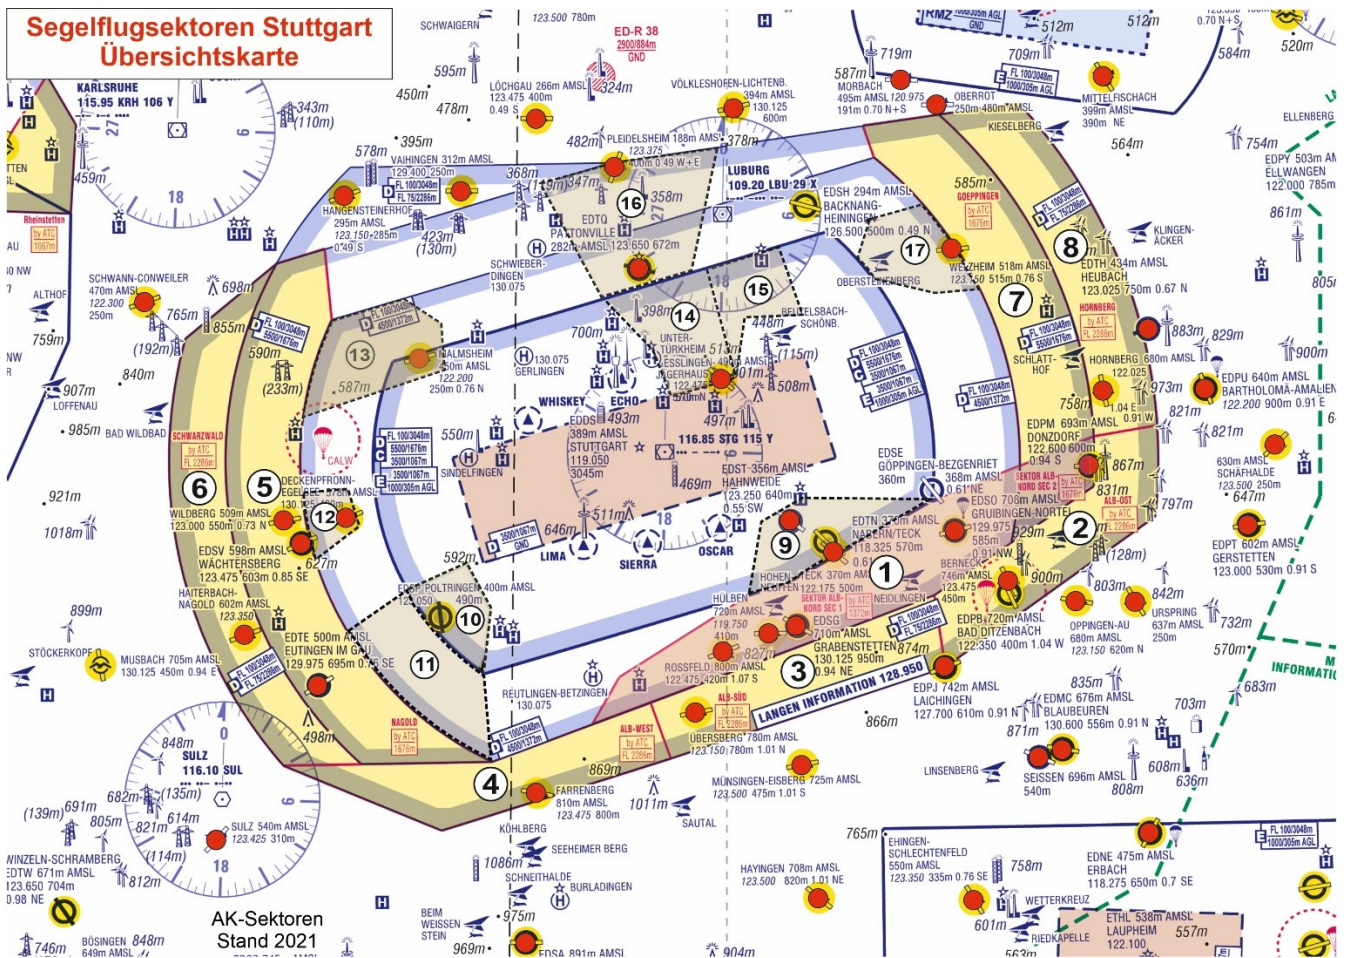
Segelflugsektoren Stuttgart
Übersichtskarte

KARLSRUHE
115.95 KRH 106 Y

SCHWAIGERN
123.500 780m
ED-R 38
2900/884m
GND
595m
450m
478m
343m
(110m)
LÖCHGAU 266m AMSL
123.475 400m
0.49 S
324m
VÖLKLESHOFEN-LICHTENB.
394m AMSL
130.125
600m
719m
709m
512m
512m
584m
520m
587m
MORBACH
495m AMSL 120.975
191m 0.70 N+S
OBERROT
250m 480m AMSL
MITTELFISCHACH
399m AMSL
390m NE
KIESELBERG
ELLENBERG
459m
395m
578m
VAIHINGEN 312m AMSL
129.400 250m
482m
PLEIDELSHEIM 188m AMSL
123.375
400m 0.49 W+E
378m
LUBURG
109.20 LBU 29 X
564m
754m
EDPY 503m AMSL
ELLWANGEN
122.000 785m
Rheinstetten
by ATC
1067m
368m
347m
16
358m
EDSH 294m AMSL
BACKNANG-HEININGEN
126.500 500m 0.49 N
585m
GOEPPINGEN
by ATC
1676m
861m
HANGENSTEINERHOF
295m AMSL
123.150 285m
0.49 S
423m
(130m)
EDTQ
PATTONVILLE
282m AMSL 123.650 672m
17
8
KLINGEN-ÄCKER
SCHWIEBERDINGEN
130.075
18
15
OBERSTENFELD
WEIZHEIM 518m AMSL
123.150 515m 0.76 S
EDTH 434m AMSL
HEUBACH
123.025 750m 0.67 N
805m
SCHWANN-CONWEILER
470m AMSL
122.300
250m
698m
ALTHOF
765m
855m
13
398m
14
448m
BEILSTELSBACH-SCHÖNB.
7
HORNBERG
by ATC
883m
829m
759m
(192m)
590m
(233m)
587m
DALMSHEIM
260m AMSL
122.200
250m 0.76 N
130.075
GERLINGEN
700m
UNTER-TÜRKHEIM 513m
ESSLINGEN
JÄGERHAUS
122.475
570m N
401m
(115m)
508m
SCHLATT-HOF
HORNBERG 680m AMSL
122.025
900m
907m
LOFFENAU
840m
WHISKEY
ECHO
EDDS
389m AMSL
STUTTGART
119.050
3045m
493m
497m
116.85 STG 115 Y
758m
1.04 E
0.91 W
973m
821m
EDPU 640m AMSL
BARTHOLOMÄ-AMALIEN
122.200 900m 0.91 E
985m
BAD WILDBAD
SCHWARZWALD
by ATC
CALW
550m
SINDELFINGEN
EDST 356m AMSL
HAHNWEIDE
123.250 640m
0.55 SW
469m
EDSE
GÖPPINGEN-BEZGENRIET
360m
368m AMSL
0.61 NE
EDPM 693m AMSL
DONZDORF
122.600 600m
0.94 S
867m
821m
630m AMSL
SCHÄFHALDE
123.500 250m
647m
921m
6
5
DECKENPFRONN-EGELSEE 578m AMSL
130.125
SEKTOR ALB-NORD SEC 2
EDSO 708m AMSL
GRUIBINGEN-NORTEL
129.975
585m
0.91 NW
831m
ALB-OST
by ATC
797m
1018m
WILDBERG 509m AMSL
123.000 550m 0.73 N
12
646m
511m
18
LIMA
SIERRA
OSCAR
9
EDTN 370m AMSL
NABERN/TECK
118.325 570m
929m
2
(128m)
EDSV 598m AMSL
WÄCHTERSBERG
123.475 603m 0.85 SE
627m
592m
HOHENNECK
1
BERNECK
746m AMSL
123.475
450m
900m
803m
842m
EDPT 602m AMSL
GERSTETTEN
123.000 530m 0.91 S
HAITERBACH-NAGOLD 602m AMSL
123.350
EDSP POLTRINGEN 400m AMSL
123.050
490m
10
HÜLBEN
720m AMSL
119.750
410m
827m
NEIDLINGEN
SEKTOR ALB-NORD SEC 1
EDSG
710m AMSL
GRABENSTETTEN
130.125 950m
0.94 NE
874m
EDPB 720m AMSL
BAD DITZENBACH
122.350 400m 1.04 W
OPPINGEN-AU
680m AMSL
123.150 620m N
URSPRING
637m AMSL
250m
732m
570m
899m
STÖCKERKOPF
EDTE 500m AMSL
EUTINGEN IM GÄU
129.975 695m 0.75 SE
11
3
ROSSFELD 800m AMSL
122.475 420m 1.07 S
MUSBACH 705m AMSL
130.125 450m 0.94 E
REUTLINGEN-BETZINGEN
130.075
EDPJ 742m AMSL
LAICHINGEN
127.700 610m 0.91 N
LANGEN INFORMATION 128.950
835m
EDMC 676m AMSL
BLAUBEUREN
130.600 556m 0.91 N
683m
INFORMATION
NAGOLD
by ATC
1676m
498m
ALB-SÜD
by ATC
1676m
866m
703m
871m
848m
SULZ
116.10 SUL
ALB-WEST
by ATC
ÜBERSBERG 780m AMSL
123.150 780m 1.01 N
4
869m
LINSENBERG
SEISSEN 696m AMSL
540m
808m
608m
636m
682m
(135m)
691m
(139m)
805m
614m
821m
SULZ 540m AMSL
123.425 310m
FARRENBERG
810m AMSL
123.475 800m
1011m
SAUTAL
MÜNSINGEN-EISBERG 725m AMSL
123.500 475m 1.01 S
765m
KÖHLBERG
SEEHEIMER BERG
EHINGEN-SCHLECHTENFELD
550m AMSL
123.350 335m 0.76 SE
758m
EDNE 475m AMSL
ERBACH
118.275 650m 0.7 SE
(114m)
812m
18
WINZELN-SCHRAMBERG
EDTW 671m AMSL
123.650 704m
0.98 NE
1086m
SCHNEITHALDE
BURLADINGEN
HAYINGEN 708m AMSL
123.500 820m 1.01 NE
WETTERKREUZ
601m
RIEDKAPELLE
ETHL 538m AMSL
LAUPHEIM
122.100
557m
AK-Sektoren
Stand 2021
BEIM WEISSEN STEIN
975m
969m
746m
BÖSINGEN 848m
649m AMSL
EDSA 891m AMSL
904m
563m
FL 100/3048m
4500/1372m
FL 100/3048m
5500/1676m
FL 75/2286m
1000/305m AGL
3500/1067m
GND
RMZ 1000/305m AGL
GND
0.70 N+S